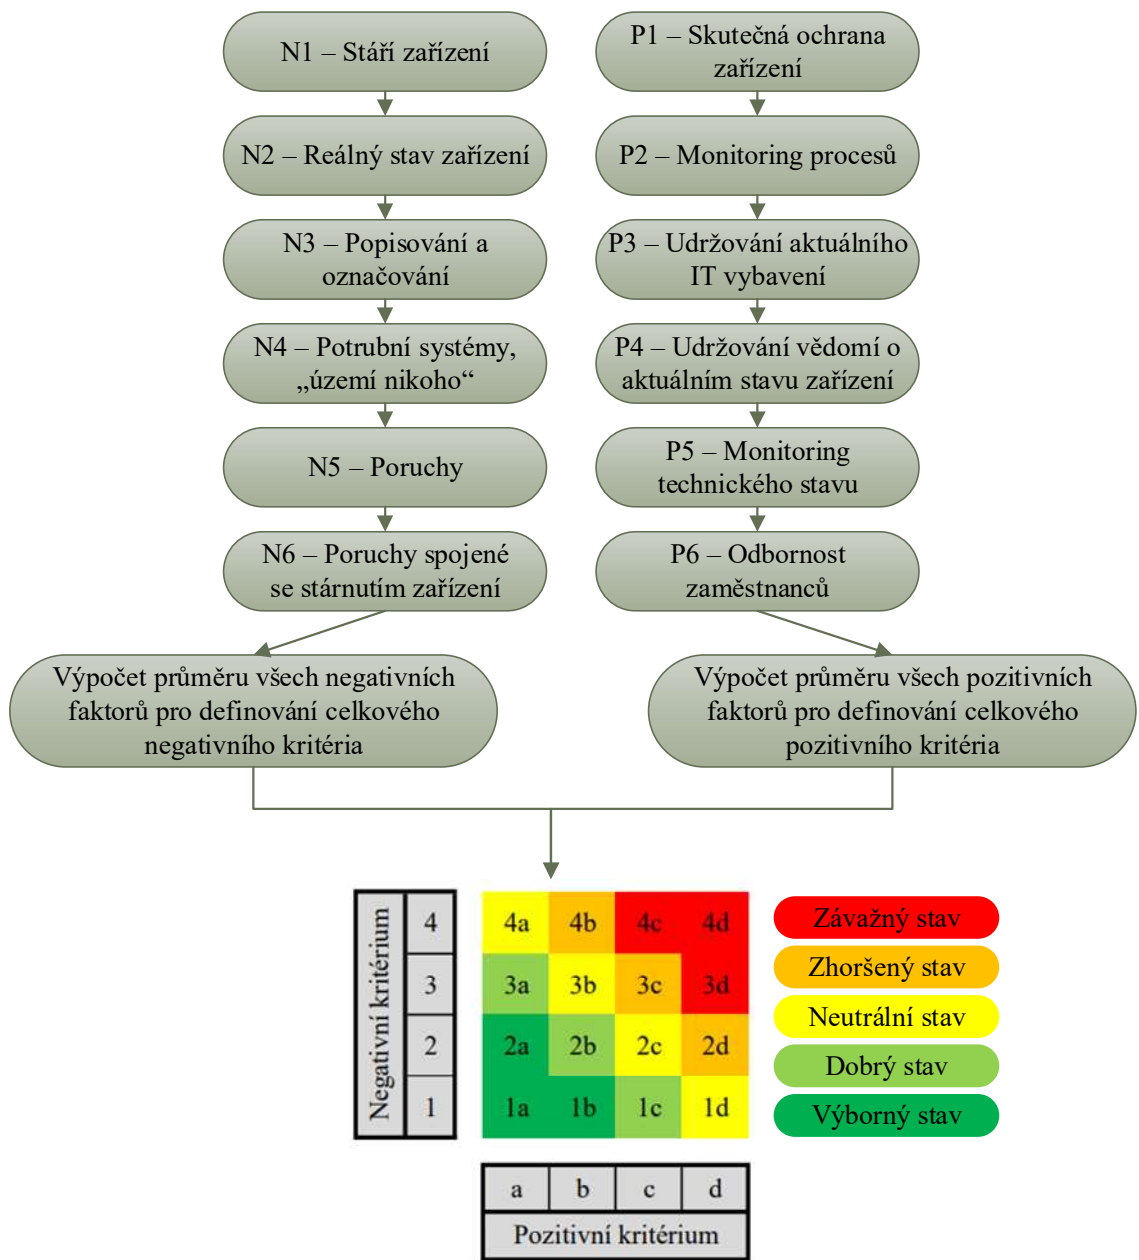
N1 – Stáří zařízení

N2 – Reálný stav zařízení

N3 – Popisování a označování

N4 – Potrubní systémy, „území nikoho“

N5 – Poruchy

N6 – Poruchy spojené se stárnutím zařízení

P1 – Skutečná ochrana zařízení

P2 – Monitoring procesů

P3 – Udržování aktuálního IT vybavení

P4 – Udržování vědomí o aktuálním stavu zařízení

P5 – Monitoring technického stavu

P6 – Odbornost zaměstnanců

Výpočet průměru všech negativních faktorů pro definování celkového negativního kritéria

Výpočet průměru všech pozitivních faktorů pro definování celkového pozitivního kritéria

Negativní kritérium

| 4 | 4a | 4b | 4c | 4d |
|---|---|---|---|---|
| 3 | 3a | 3b | 3c | 3d |
| 2 | 2a | 2b | 2c | 2d |
| 1 | 1a | 1b | 1c | 1d |
|  | a | b | c | d |

Pozitivní kritérium

Závažný stav
Zhoršený stav
Neutrální stav
Dobrý stav
Výborný stav